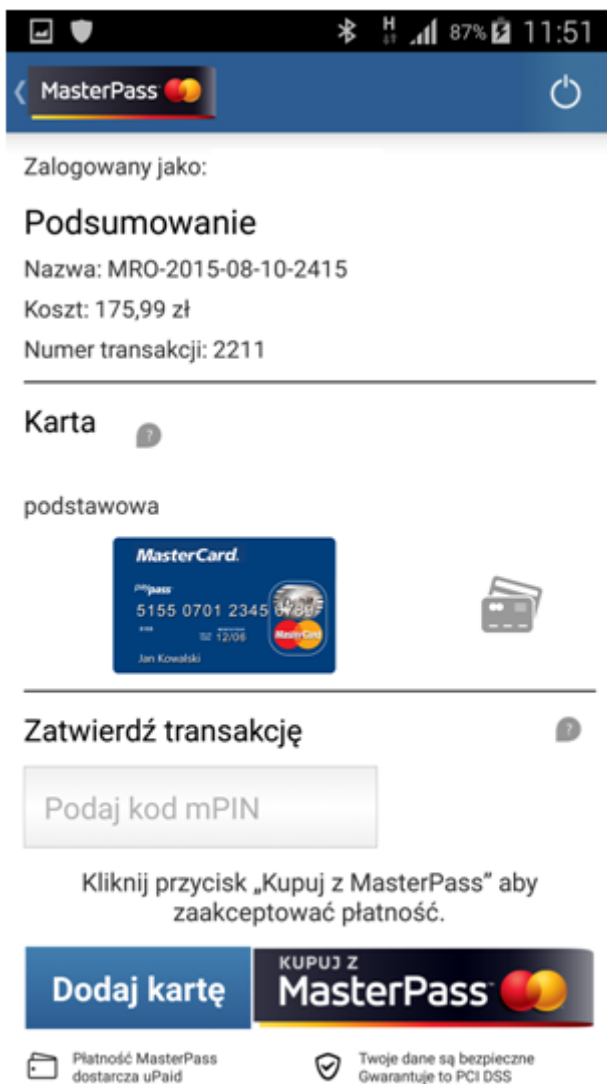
87% 11:51

MasterPass

Zalogowany jako:

Podsumowanie

Nazwa: MRO-2015-08-10-2415

Koszt: 175,99 zł

Numer transakcji: 2211

Karta

podstawowa

MasterCard.

paypass

5155 0701 2345 6789

12/06

Jan Kowalski

MasterCard

Zatwierdź transakcję

Podaj kod mPIN

Kliknij przycisk „Kupuj z MasterPass” aby zaakceptować płatność.

Dodaj kartę

KUPUJ Z MasterPass

Płatność MasterPass dostarcza uPaid

Twoje dane są bezpieczne Gwarantuje to PCI DSS